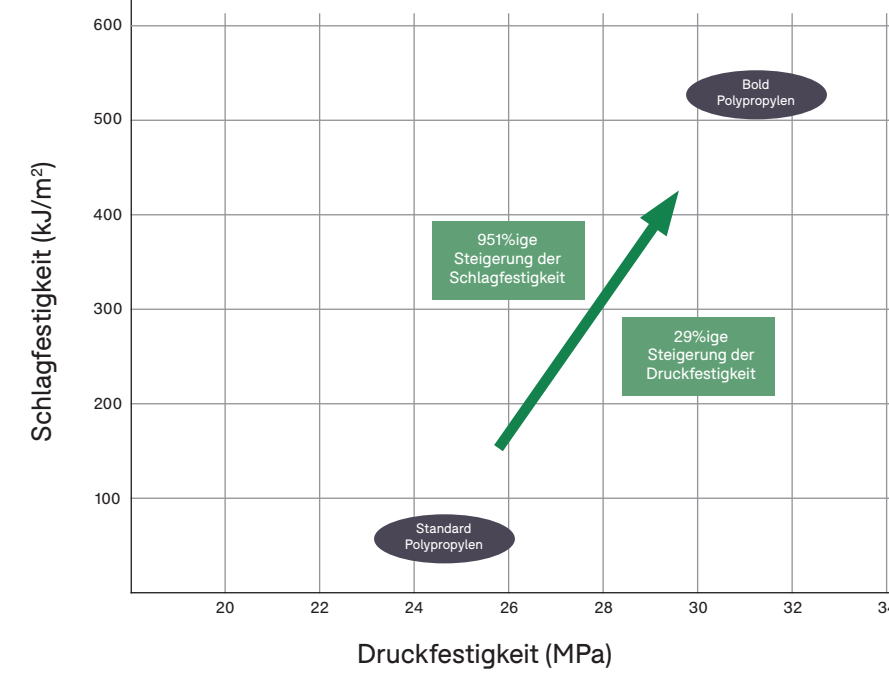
Schlagfestigkeit (kJ/m$^2$)

600
500
400
300
200
100

Bold Polypropylen

951%ige Steigerung der Schlagfestigkeit

29%ige Steigerung der Druckfestigkeit

Standard Polypropylen

20
22
24
26
28
30
32
3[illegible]

Druckfestigkeit (MPa)